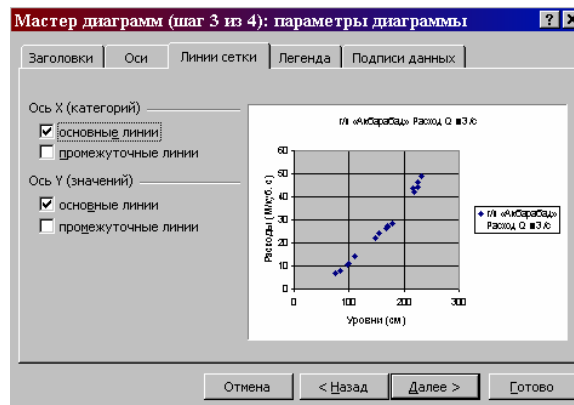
Мастер диаграмм (шаг 3 из 4): параметры диаграммы

?

X

Заголовки

Оси

Линии сетки

Легенда

Подписи данных

Ось X (категорий)

основные линии

промежуточные линии

Ось Y (значений)

основные линии

промежуточные линии

г/п «Акбарабад» Расход Q м3/с

60

50

40

30

20

10

0

0

100

200

300

Расходы (М/куб. с)

Уровни (см)

г/п «Акбарабад» Расход Q м3/с

Отмена

< Назад

Далее >

Готово